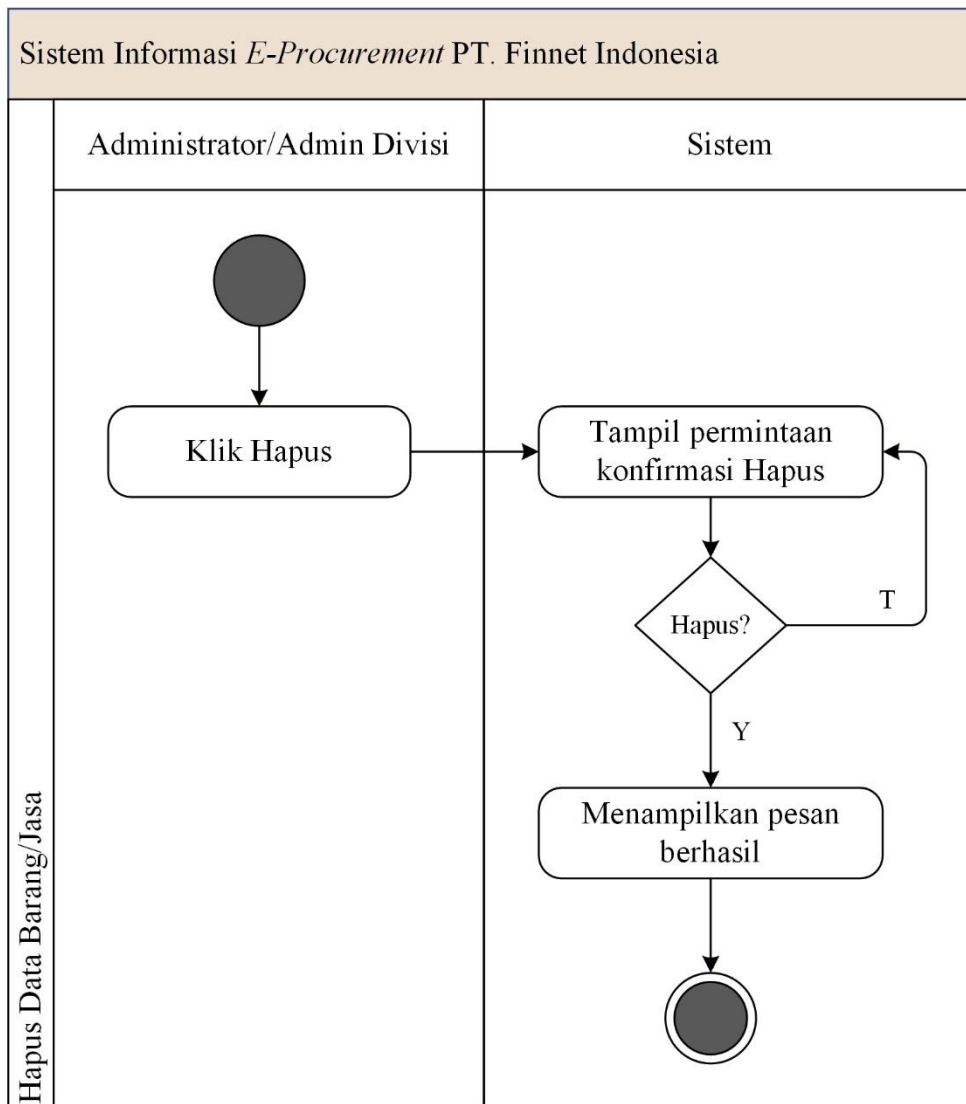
Sistem Informasi *E-Procurement* PT. Finnet Indonesia

Hapus Data Barang/Jasa

Administrator/Admin Divisi

Sistem

Klik Hapus

Tampil permintaan konfirmasi Hapus

Hapus?

T

Y

Menampilkan pesan berhasil